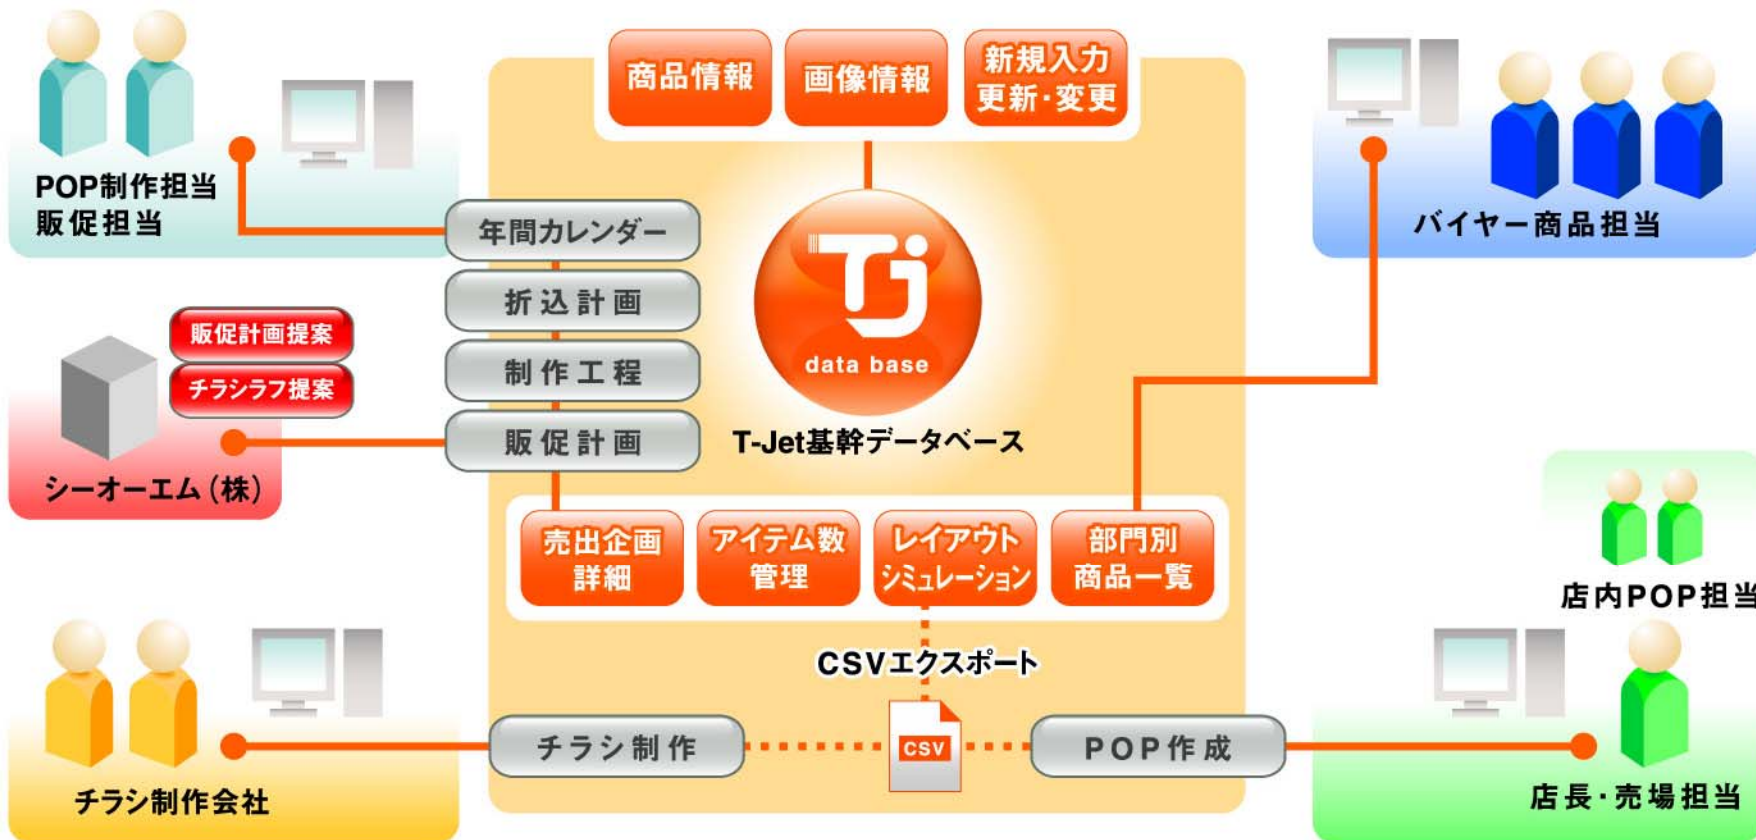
商品情報
画像情報
新規入力
更新・変更

POP制作担当
販促担当

バイヤー商品担当

年間カレンダー
折込計画
制作工程
販促計画

TJ
data base
T-Jet基幹データベース

販促計画提案
チラシラフ提案

シーオーエム（株）

売出企画
詳細
アイテム数
管理
レイアウト
シミュレーション
部門別
商品一覧

店内POP担当

CSVエクスポート

CSV

チラシ制作
POP作成

チラシ制作会社

店長・売場担当